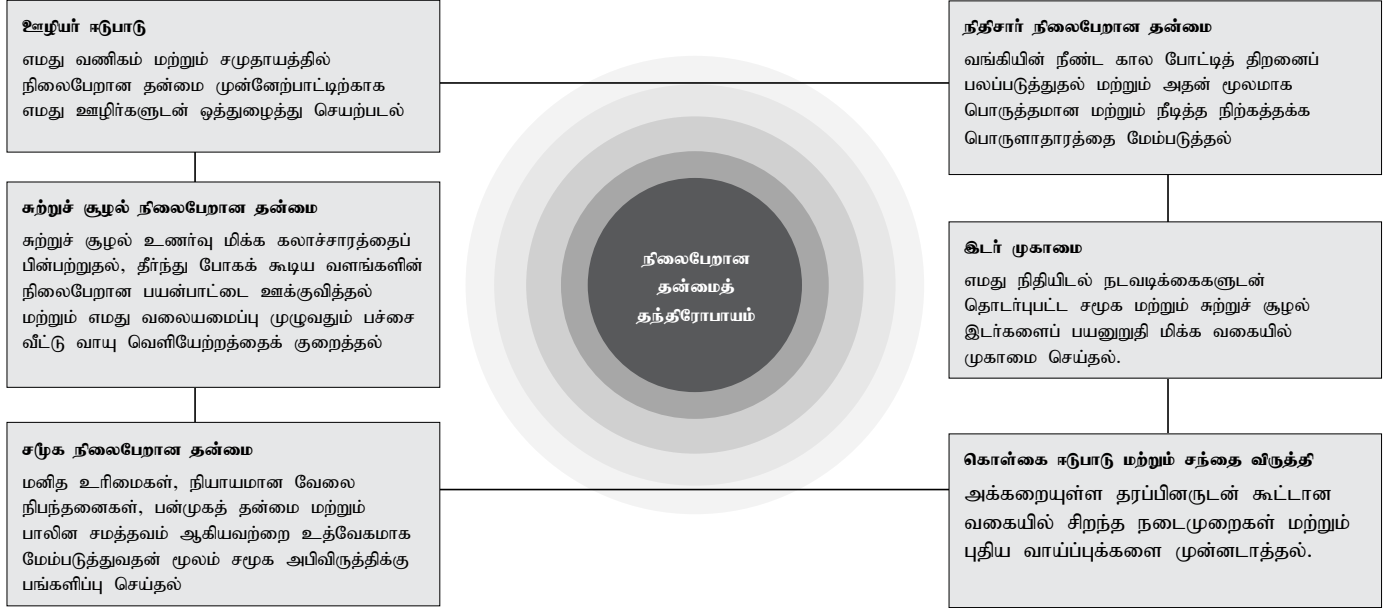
ஊழியர் ஈடுபாடு

எமது வணிகம் மற்றும் சமுதாயத்தில் நிலைபேறான தன்மை முன்னேற்பாட்டிற்காக எமது ஊழிர்களுடன் ஒத்துழைத்து செயற்படல்

சுற்றுச் சூழல் நிலைபேறான தன்மை

சுற்றுச் சூழல் உணர்வு மிக்க கலாச்சாரத்தைப் பின்பற்றுதல், தீர்ந்து போகக் கூடிய வளங்களின் நிலைபேறான பயன்பாட்டை ஊக்குவித்தல் மற்றும் எமது வலையமைப்பு முழுவதும் பச்சை வீட்டு வாயு வெளியேற்றத்தைக் குறைத்தல்

சமூக நிலைபேறான தன்மை

மனித உரிமைகள், நியாயமான வேலை நிபந்தனைகள், பன்முகத் தன்மை மற்றும் பாலின சமத்தவம் ஆகியவற்றை உத்வேகமாக மேம்படுத்துவதன் மூலம் சமூக அபிவிருத்திக்கு பங்களிப்பு செய்தல்

நிலைபேறான தன்மைத் தந்திரோபாயம்

நிதிசார் நிலைபேறான தன்மை

வங்கியின் நீண்ட கால போட்டித் திறனைப் பலப்படுத்துதல் மற்றும் அதன் மூலமாக பொருத்தமான மற்றும் நீடித்த நிற்கத்தக்க பொருளாதாரத்தை மேம்படுத்தல்

இடர் முகாமை

எமது நிதியிடல் நடவடிக்கைகளுடன் தொடர்புபட்ட சமூக மற்றும் சுற்றுச் சூழல் இடர்களைப் பயனுறுதி மிக்க வகையில் முகாமை செய்தல்.

கொள்கை ஈடுபாடு மற்றும் சந்தை விருத்தி

அக்கறையுள்ள தரப்பினருடன் கூட்டான வகையில் சிறந்த நடைமுறைகள் மற்றும் புதிய வாய்ப்புக்களை முன்னடாத்தல்.